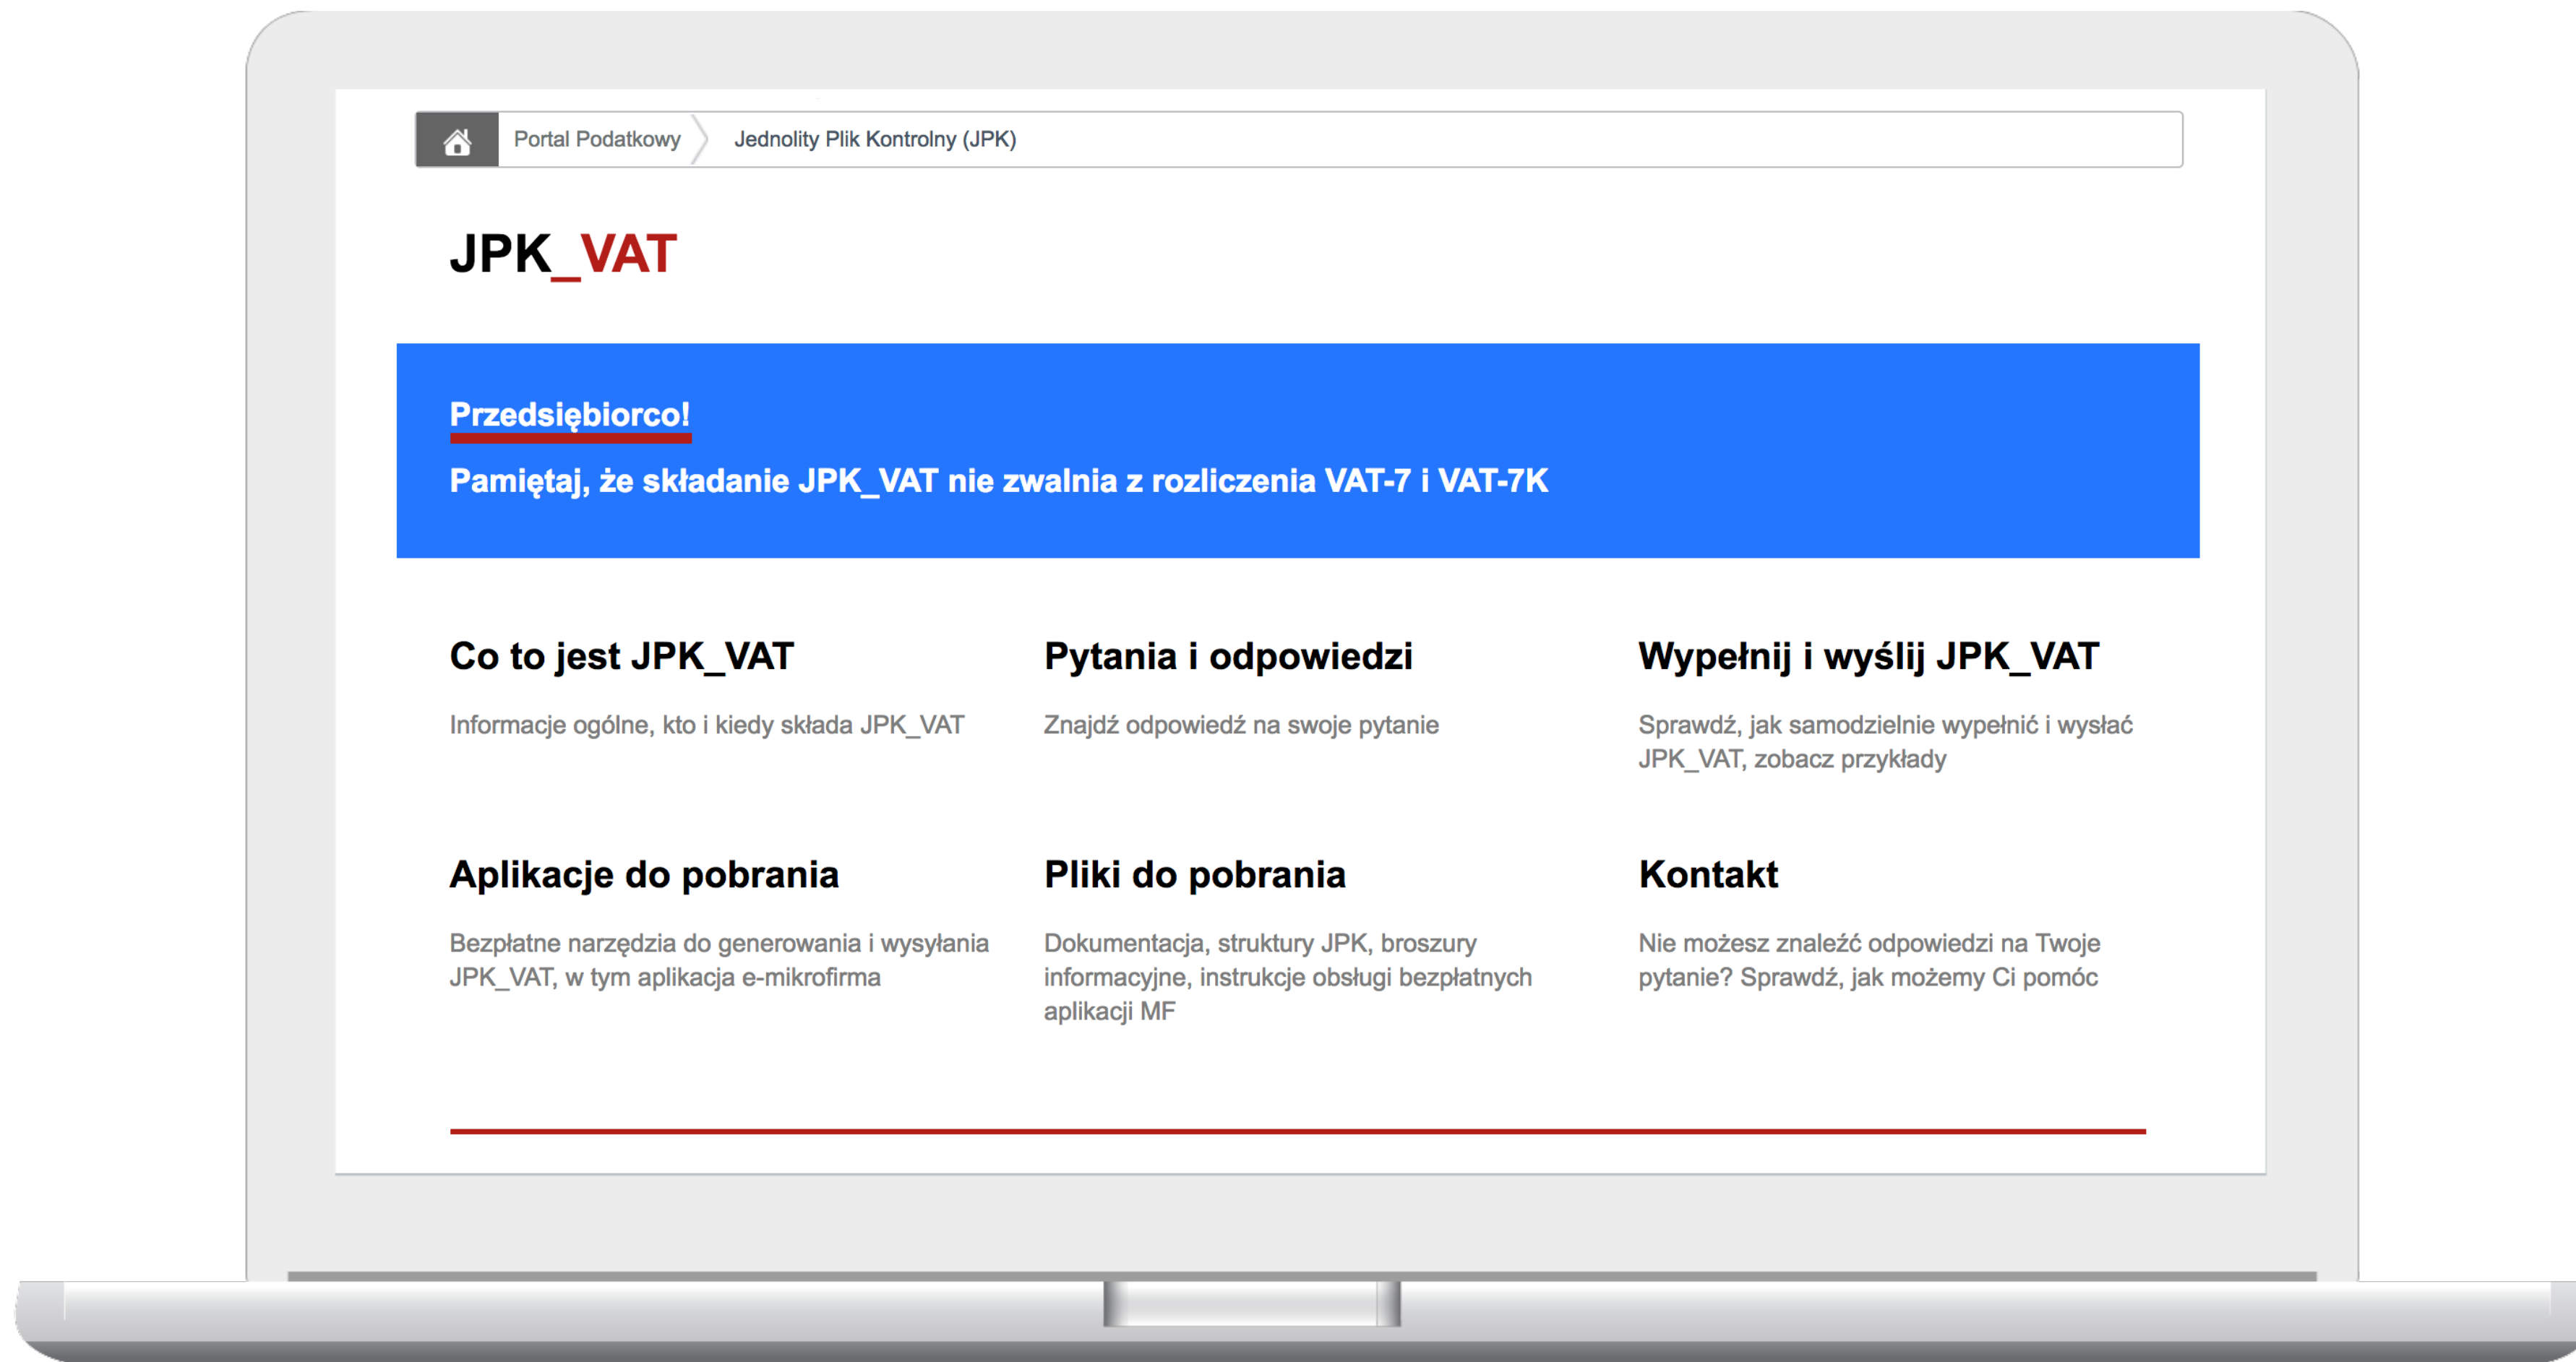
Portal Podatkowy Jednolity Plik Kontrolny (JPK)

JPK_VAT

Przedsiębiorco!

Pamiętaj, że składanie JPK_VAT nie zwalnia z rozliczenia VAT-7 i VAT-7K

Co to jest JPK_VAT

Informacje ogólne, kto i kiedy składa JPK_VAT

Pytania i odpowiedzi

Znajdź odpowiedź na swoje pytanie

Wypełnij i wyślij JPK_VAT

Sprawdź, jak samodzielnie wypełnić i wysłać JPK_VAT, zobacz przykłady

Aplikacje do pobrania

Bezpłatne narzędzia do generowania i wysyłania JPK_VAT, w tym aplikacja e-mikrofirma

Pliki do pobrania

Dokumentacja, struktury JPK, broszury informacyjne, instrukcje obsługi bezpłatnych aplikacji MF

Kontakt

Nie możesz znaleźć odpowiedzi na Twoje pytanie? Sprawdź, jak możemy Ci pomóc